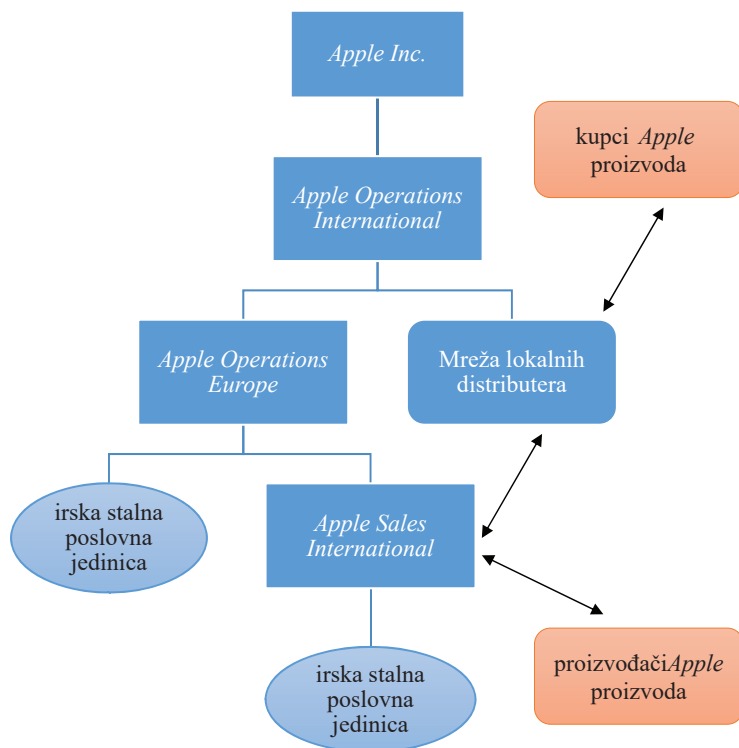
Apple Inc.

kupci Apple proizvoda

Apple Operations International

Apple Operations Europe

Mreža lokalnih distributera

irska stalna poslovna jedinica

Apple Sales International

irska stalna poslovna jedinica

proizvođačiApple proizvoda